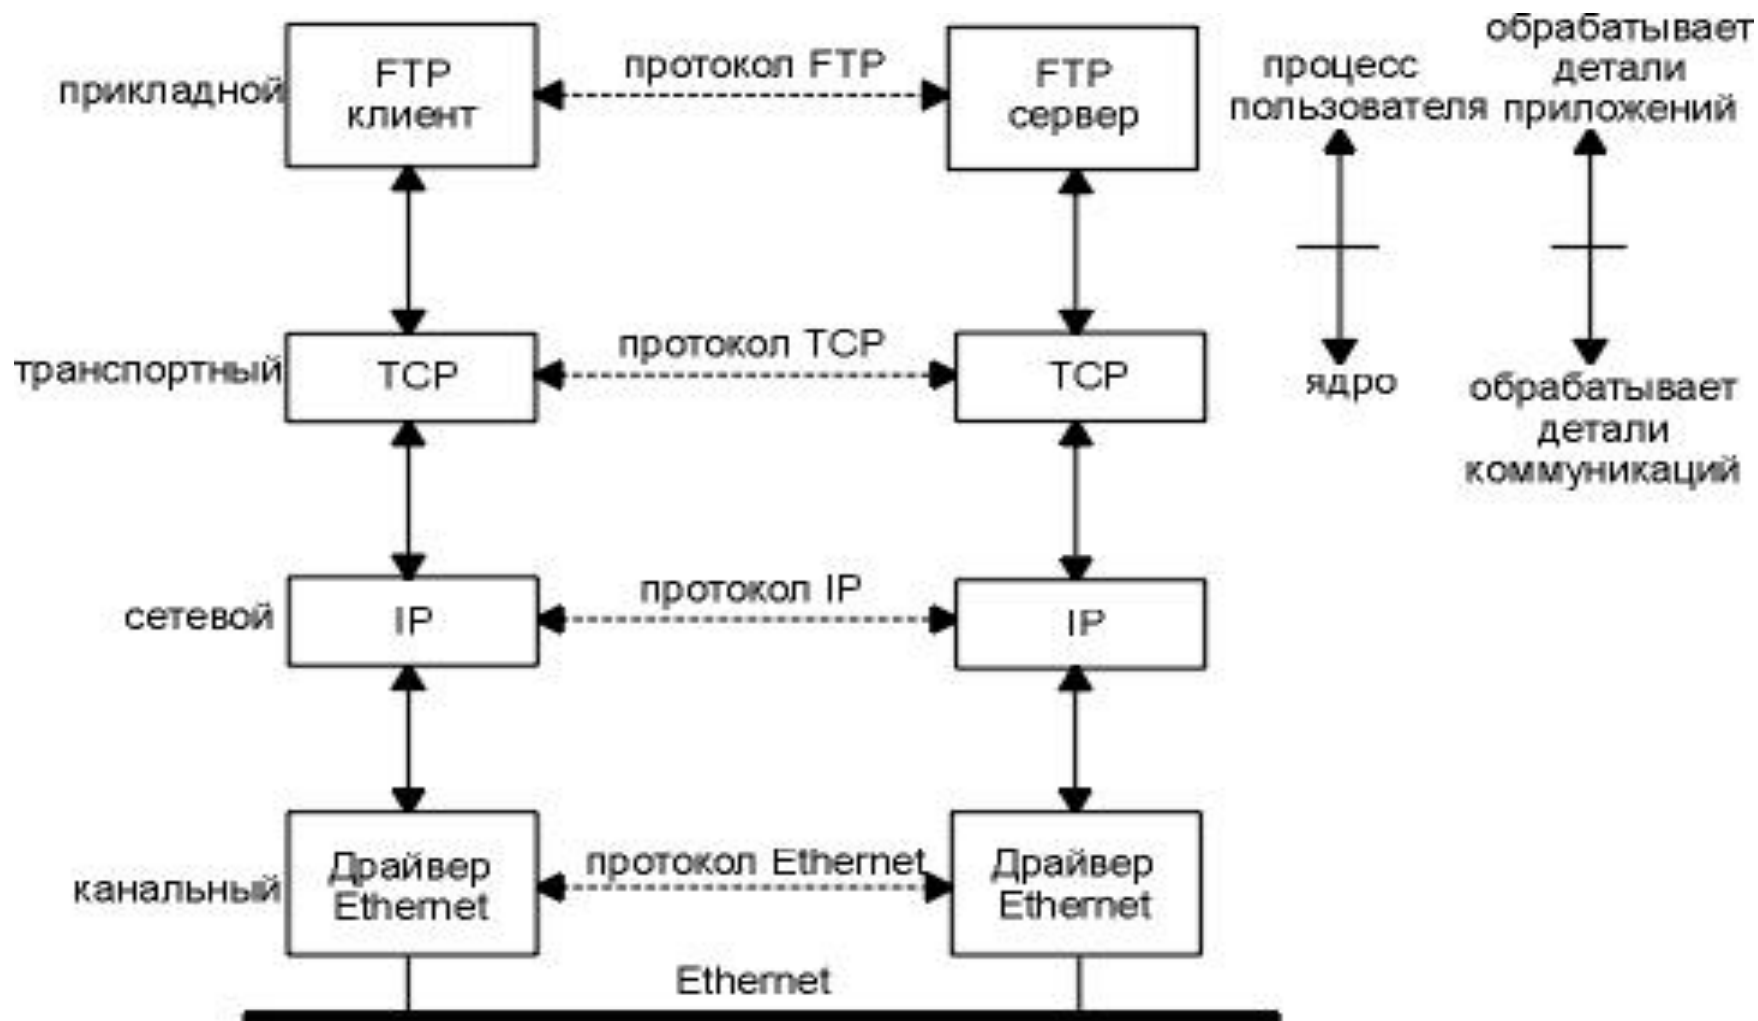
прикладной
FTP клиент
протокол FTP
FTP сервер
процесс пользователя
обрабатывает детали приложений

транспортный
TCP
протокол TCP
TCP
ядро
обрабатывает детали коммуникаций

сетевой
IP
протокол IP
IP

канальный
Драйвер Ethernet
протокол Ethernet
Драйвер Ethernet

Ethernet